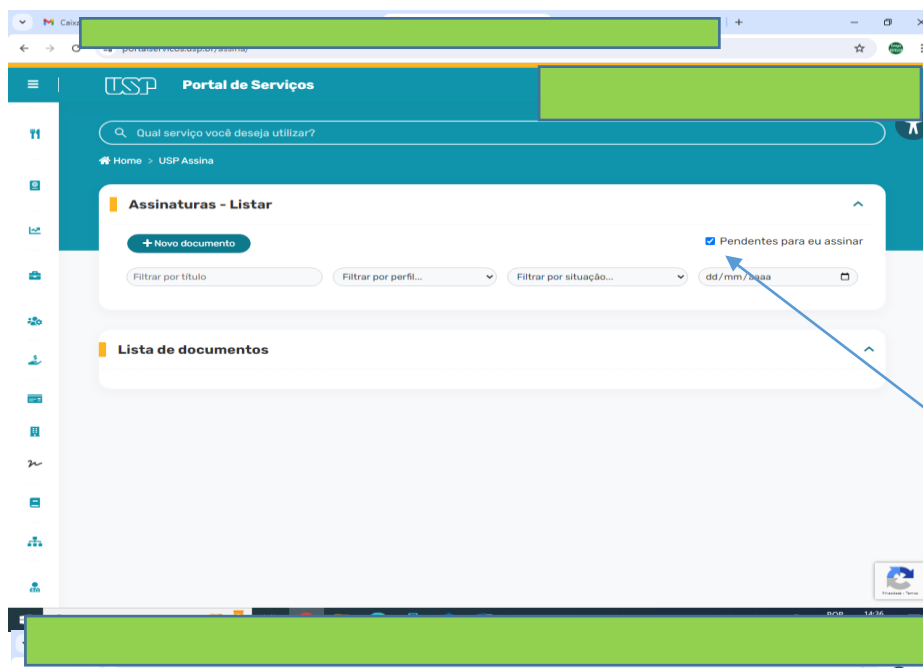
Caixa

portalservicos.usp.br/assina/

USP Portal de Serviços

Qual serviço você deseja utilizar?

Home > USP Assina

Assinaturas - Listar

+ Novo documento

Pendentes para eu assinar

Filtrar por título

Filtrar por perfil...

Filtrar por situação...

dd/mm/aaaa

Lista de documentos

Privacidade - Termos

POR

14:36